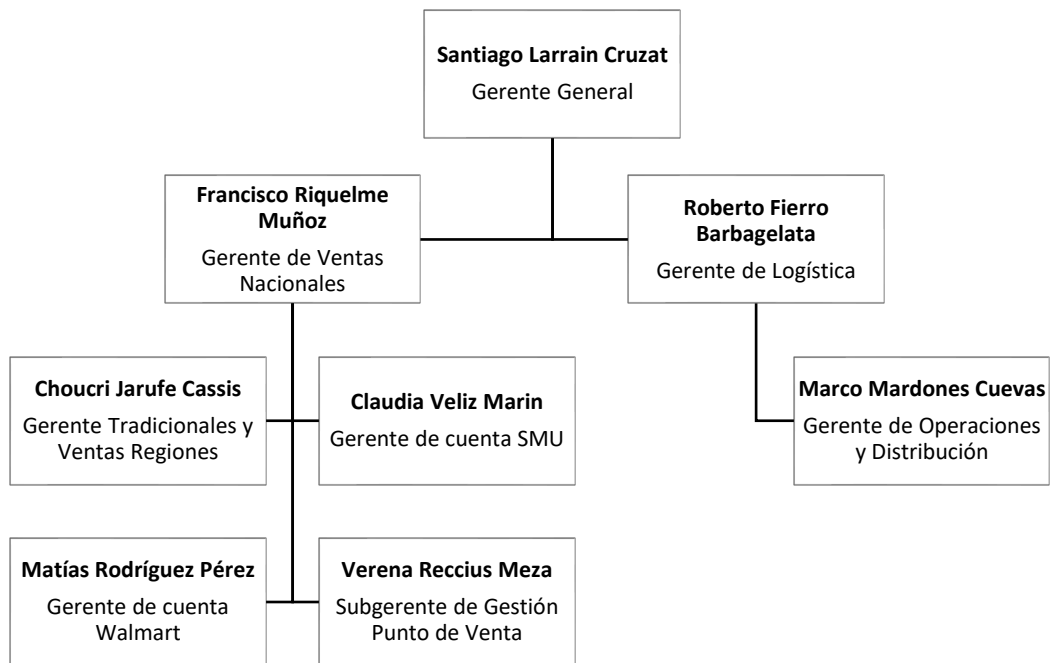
**Santiago Larrain Cruzat**
Gerente General

**Francisco Riquelme Muñoz**
Gerente de Ventas Nacionales

**Roberto Fierro Barbagelata**
Gerente de Logística

**Choucri Jarufe Cassis**
Gerente Tradicionales y Ventas Regiones

**Claudia Veliz Marin**
Gerente de cuenta SMU

**Marco Mardones Cuevas**
Gerente de Operaciones y Distribución

**Matías Rodríguez Pérez**
Gerente de cuenta Walmart

**Verena Reccius Meza**
Subgerente de Gestión Punto de Venta